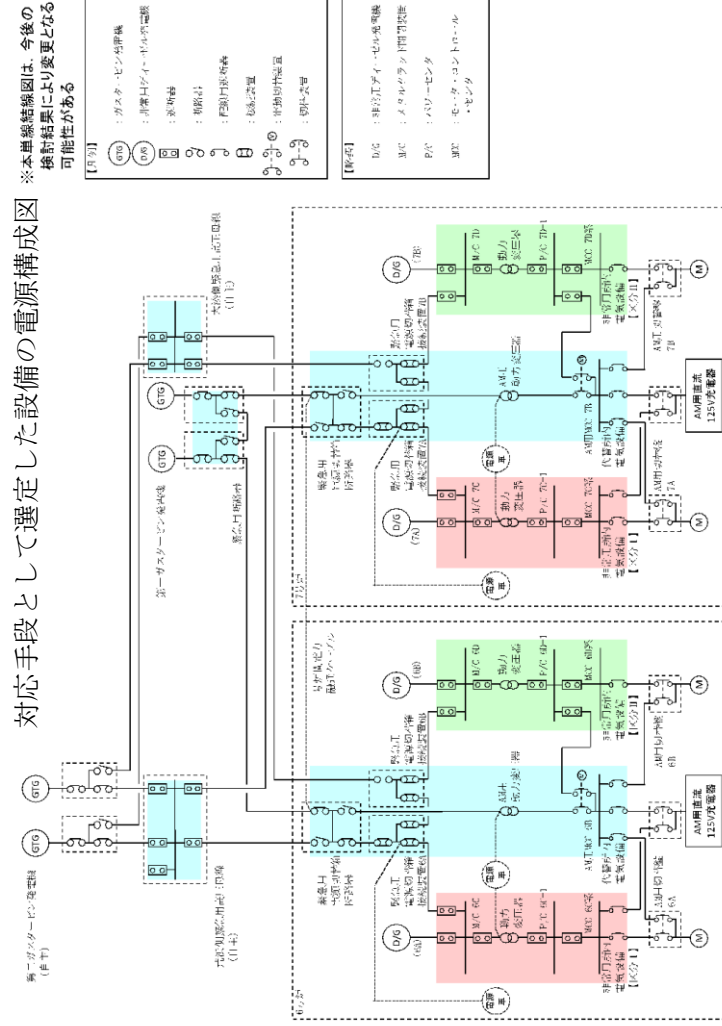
対応手段として選定した設備の電源構成図

※本単線結線図は、今後の検討結果により変更となる可能性がある

【凡例】
GTG ：ガスタービン発電機
D/G ：非常用ディーゼル発電機
：遮断器
：断路器
：配線用遮断器
：電源車
：接続口
：切替装置

【略語】
D/G ：非常用ディーゼル発電機
M/C ：メタルクラッド開閉装置
P/C ：パワーセンタ
MCC ：モータ・コントロール・センタ

第一ガスタービン発電機

第二ガスタービン発電機（6号）

代替所内電気設備用母線（常設）

緊急用電源切替箱

緊急用断路器

6号炉

7号炉

D/G (6A)

D/G (6B)

D/G (7A)

D/G (7B)

M/C 6C

M/C 6D

M/C 7C

M/C 7D

P/C 6C-1

P/C 6D-1

P/C 7C-1

P/C 7D-1

MCC 6C系

MCC 6D系

MCC 7C系

MCC 7D系

動力変圧器

AM用動力変圧器

AM用MCC 6B

AM用MCC 7B

代替所内電気設備

非常用所内電気設備【区分Ⅰ】

非常用所内電気設備【区分Ⅱ】

AM用直流125V充電器

AM用切替盤

電源車

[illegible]